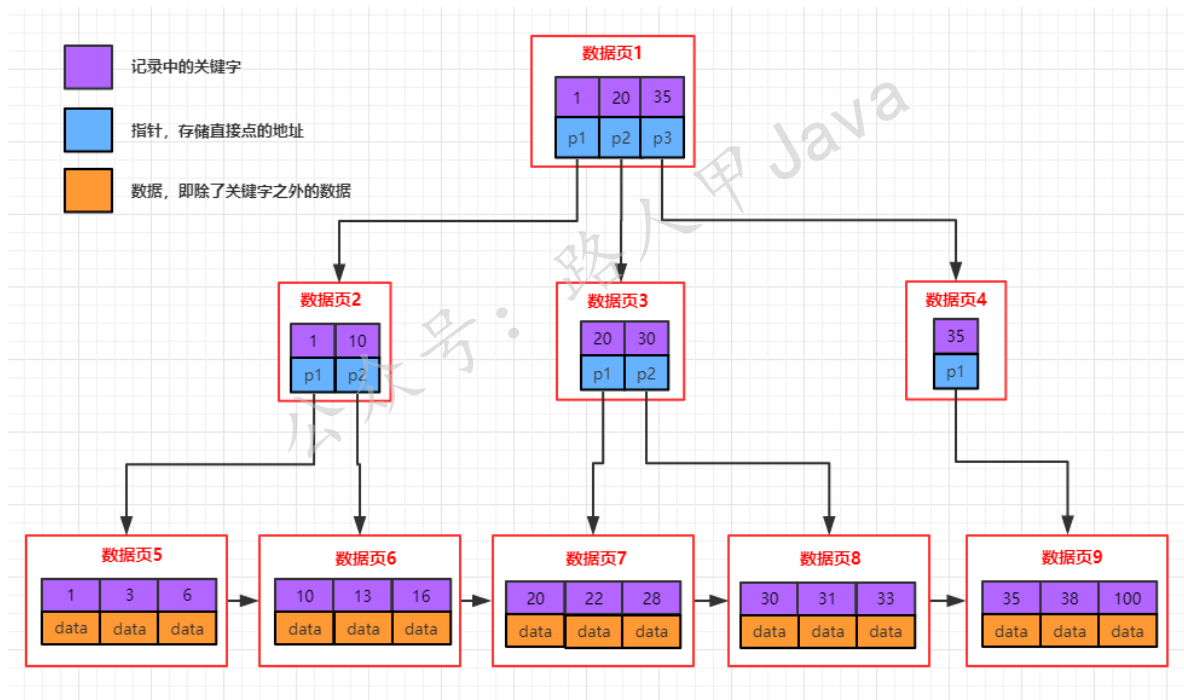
记录中的关键字

指针，存储直接点的地址

数据，即除了关键字之外的数据

数据页1

| 1 | 20 | 35 |
|---|---|---|
| p1 | p2 | p3 |

公众号：路人甲Java

数据页2

| 1 | 10 |
|---|---|
| p1 | p2 |

数据页3

| 20 | 30 |
|---|---|
| p1 | p2 |

数据页4

| 35 |
|---|
| p1 |

数据页5

| 1 | 3 | 6 |
|---|---|---|
| data | data | data |

数据页6

| 10 | 13 | 16 |
|---|---|---|
| data | data | data |

数据页7

| 20 | 22 | 28 |
|---|---|---|
| data | data | data |

数据页8

| 30 | 31 | 33 |
|---|---|---|
| data | data | data |

数据页9

| 35 | 38 | 100 |
|---|---|---|
| data | data | data |